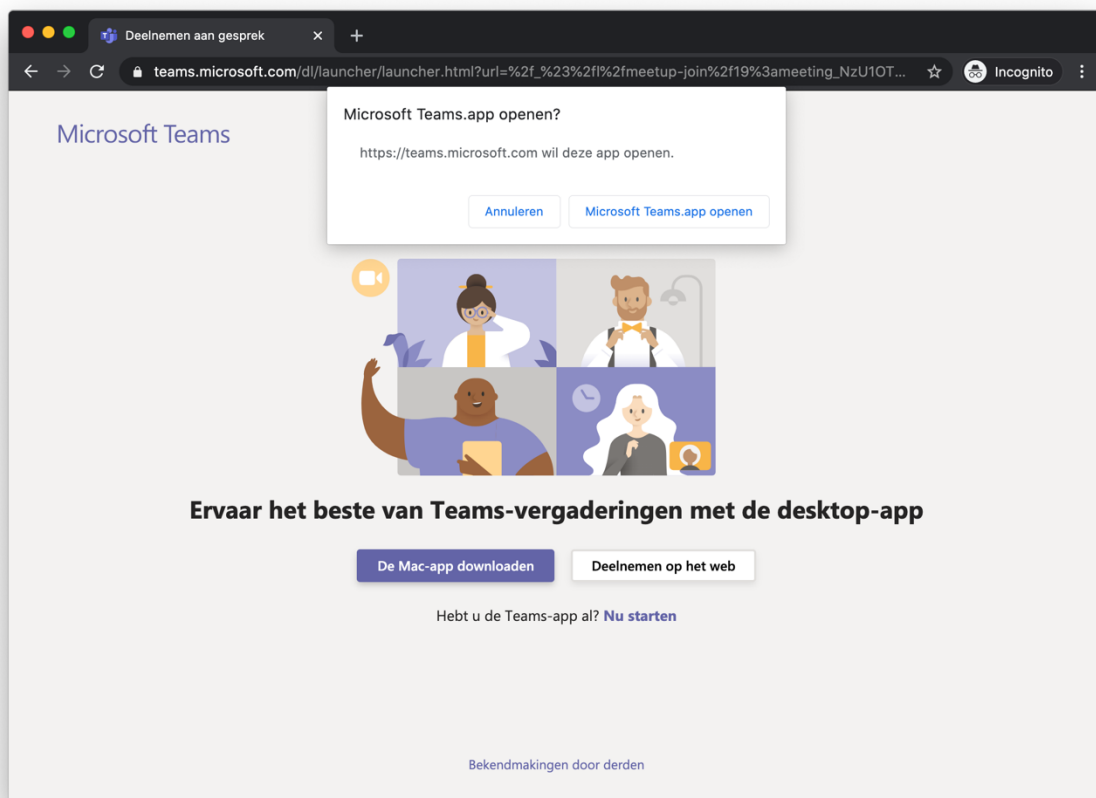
Deelnemen aan gesprek

teams.microsoft.com/dl/launcher/launcher.html?url=%2f_%23%2fl%2fmeetup-join%2f19%3ameeting_NzU1OT...

Incognito

Microsoft Teams

Microsoft Teams.app openen?

https://teams.microsoft.com wil deze app openen.

Annuleren

Microsoft Teams.app openen

Ervaar het beste van Teams-vergaderingen met de desktop-app

De Mac-app downloaden

Deelnemen op het web

Hebt u de Teams-app al? Nu starten

Bekendmakingen door derden